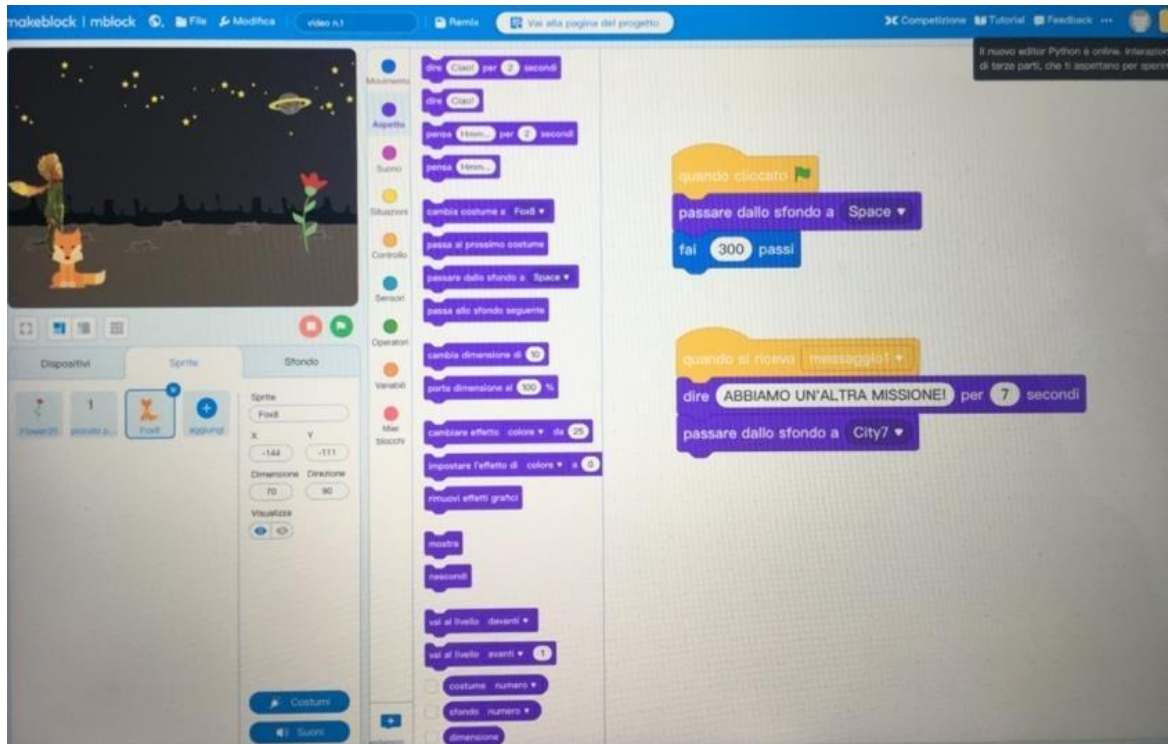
makeblock | mblock File Modifica video n.1 Remix Vai alla pagina del progetto Competizione Tutorial Feedback ···

Il nuovo editor Python è online. Interazion di terze parti, che ti aspettano per sperim

Movimento
Aspetto
Suono
Situazioni
Controllo
Sensori
Operatori
Variabili
Miei blocchi

dire Ciao! per 2 secondi
dire Ciao!
pensa Hmm... per 2 secondi
pensa Hmm...
cambia costume a Fox8
passa al prossimo costume
passare dallo sfondo a Space
passa allo sfondo seguente
cambia dimensione di 10
porta dimensione al 100 %
cambiare effetto colore di 25
impostare l'effetto di colore a 0
rimuovi effetti grafici
mostra
nascondi
vai al livello davanti
vai al livello avanti 1
costume numero
sfondo numero
dimensione

quando cliccato
passare dallo sfondo a Space
fai 300 passi

quando si riceve messaggio1
dire ABBIAMO UN'ALTRA MISSIONE! per 7 secondi
passare dallo sfondo a City7

Dispositivi Sprite Sfondo
Flower20 piccolo p... Fox8 Aggiungi
Sprite
Fox8
X Y
-144 -111
Dimensione Direzione
70 90
Visualizza
Costumi
Suoni